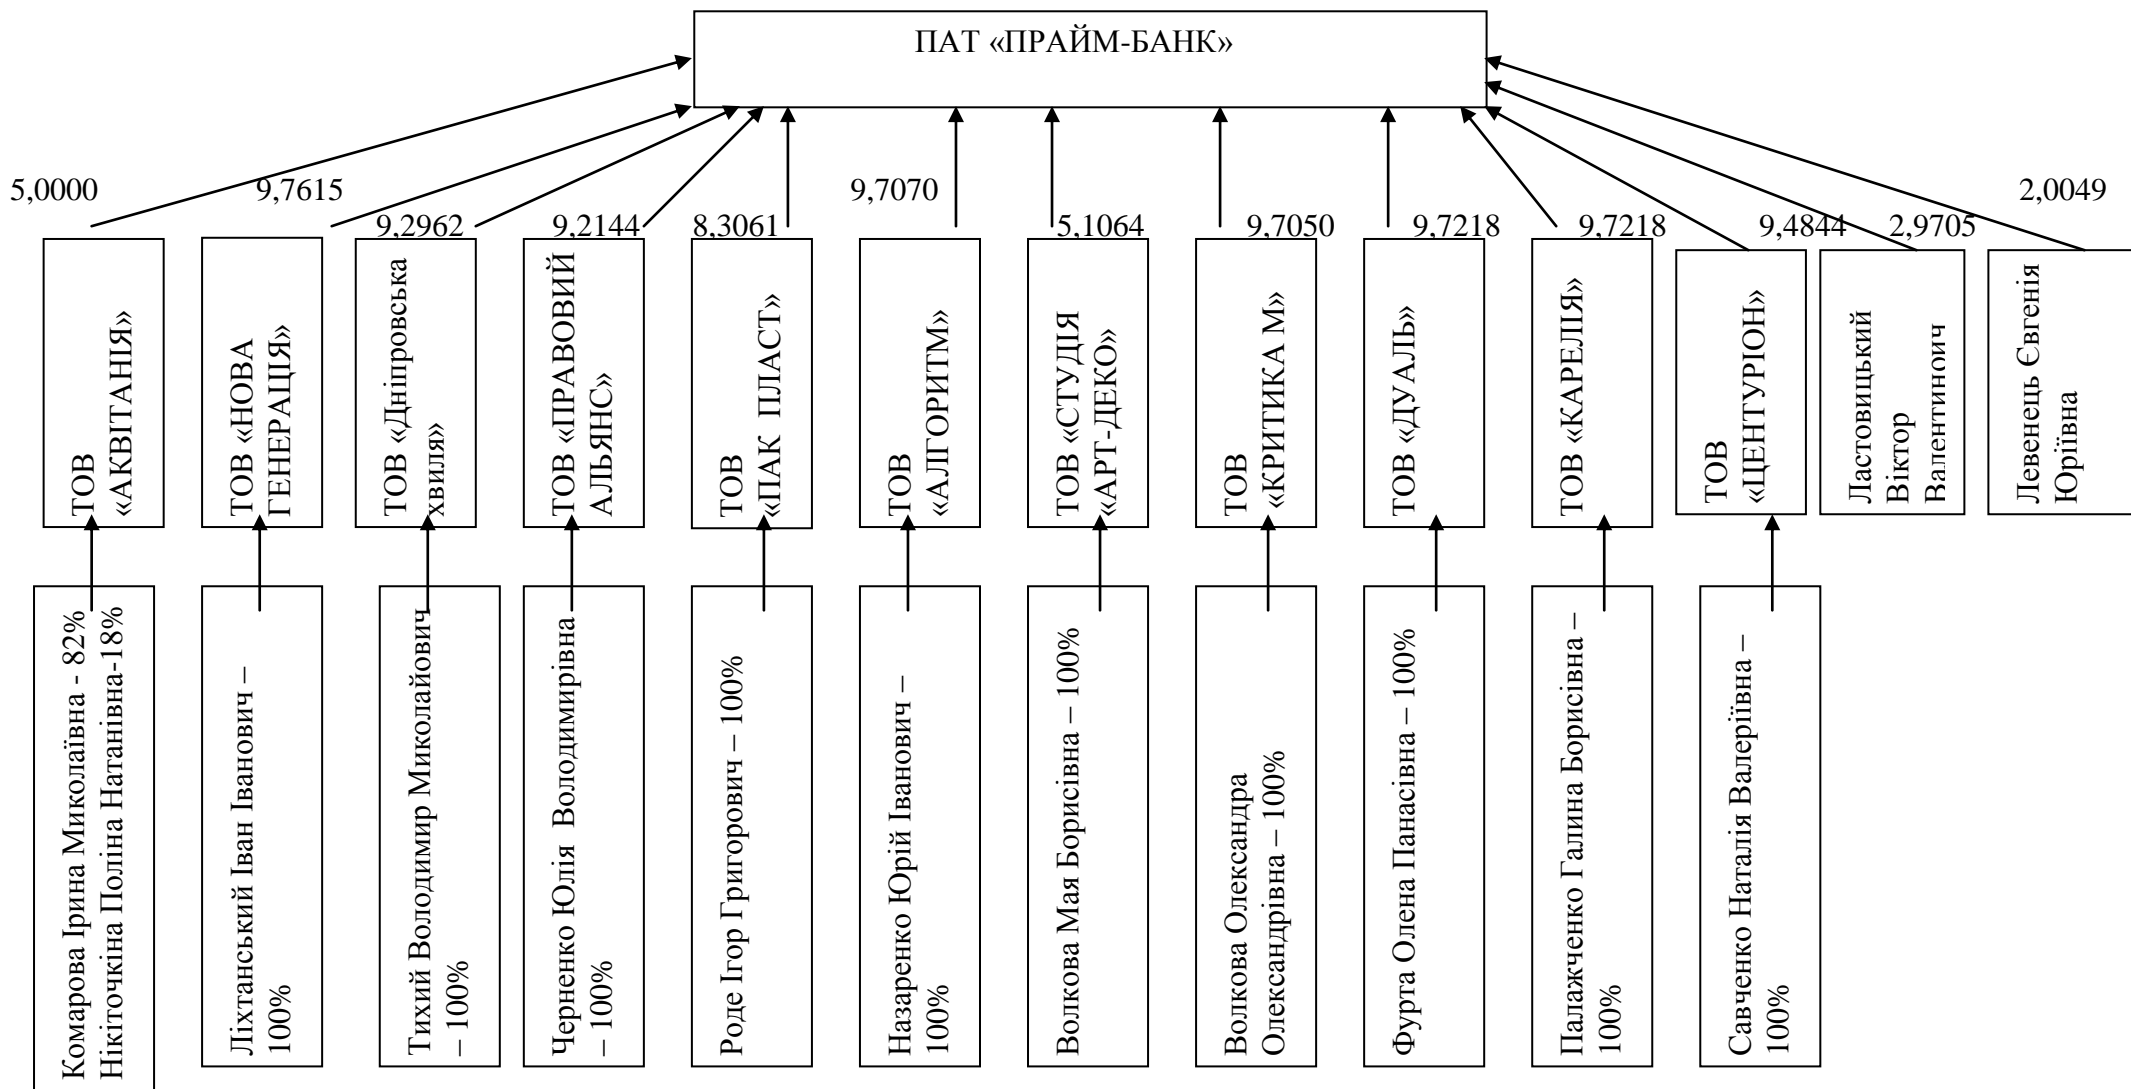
ПАТ «ПРАЙМ-БАНК»

5,0000
9,7615
9,2962
9,2144
8,3061
9,7070
5,1064
9,7050
9,7218
9,7218
9,4844
2,9705
2,0049

ТОВ «АКВІТАНІЯ»
ТОВ «НОВА ГЕНЕРАЦІЯ»
ТОВ «Дніпровська хвиля»
ТОВ «ПРАВОВИЙ АЛЬЯНС»
ТОВ «ПАК ПЛАСТ»
ТОВ «АЛГОРИТМ»
ТОВ «СТУДІЯ «АРТ-ДЕКО»
ТОВ «КРИТИКА М»
ТОВ «ДУАЛЬ»
ТОВ «КАРЕЛІЯ»
ТОВ «ЦЕНТУРІОН»
Ластовицький Віктор Валентиноич
Левенець Євгенія Юріївна

Комарова Ірина Миколаївна - 82% Нікіточкіна Поліна Натанівна-18%
Ліхтанський Іван Іванович – 100%
Тихий Володимир Миколайович – 100%
Черненко Юлія Володимирівна – 100%
Роде Ігор Григорович – 100%
Назаренко Юрій Іванович – 100%
Волкова Мая Борисівна – 100%
Волкова Олександра Олександрівна – 100%
Фурта Олена Панасівна – 100%
Палажченко Галина Борисівна – 100%
Савченко Наталія Валеріївна – 100%